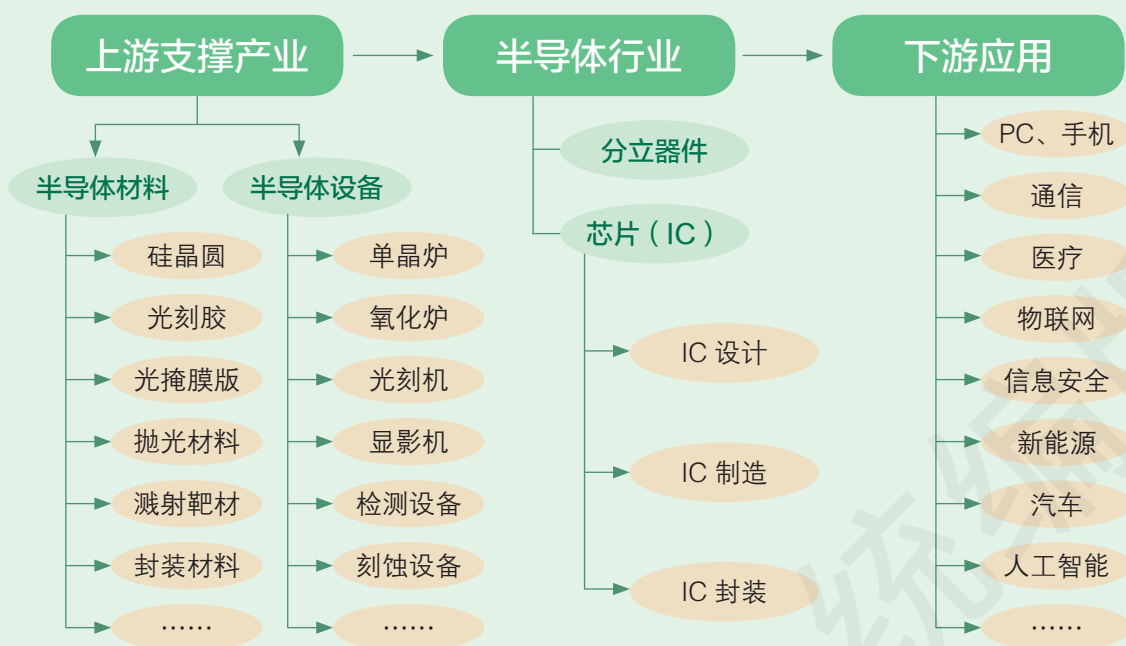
上游支撑产业

半导体材料

硅晶圆

光刻胶

光掩膜版

抛光材料

溅射靶材

封装材料

……

半导体设备

单晶炉

氧化炉

光刻机

显影机

检测设备

刻蚀设备

……

半导体行业

分立器件

芯片（IC）

IC 设计

IC 制造

IC 封装

下游应用

PC、手机

通信

医疗

物联网

信息安全

新能源

汽车

人工智能

……